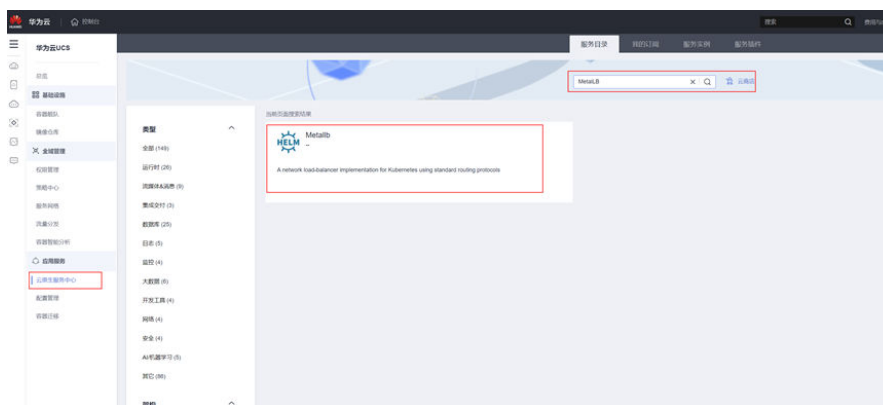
华为云 | 控制台

搜索 费用与

华为云UCS

总览
基础设施
容器舰队
镜像仓库
全域管理
权限管理
策略中心
服务网格
流量分发
容器智能分析
应用服务
云原生服务中心
配置管理
容器迁移

服务目录 我的订阅 服务实例 服务插件

MetalLB × 云商店

类型
全部 (149)
运行时 (26)
流媒体&消息 (9)
集成交付 (3)
数据库 (25)
日志 (5)
监控 (4)
大数据 (6)
开发工具 (4)
网络 (4)
安全 (4)
AI/机器学习 (5)
其它 (86)

当前匹配搜索结果

HELM
Metallb
--
A network load-balancer implementation for Kubernetes using standard routing protocols